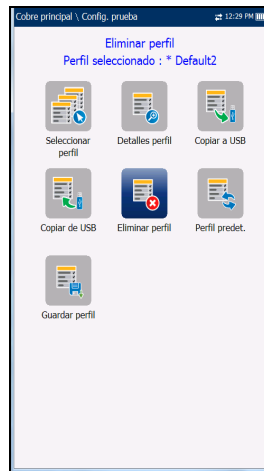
Cobre principal \ Config. prueba

12:29 PM

Eliminar perfil
Perfil seleccionado : * Default2

Seleccionar perfil

Detalles perfil

Copiar a USB

Copiar de USB

Eliminar perfil

Perfil predet.

Guardar perfil